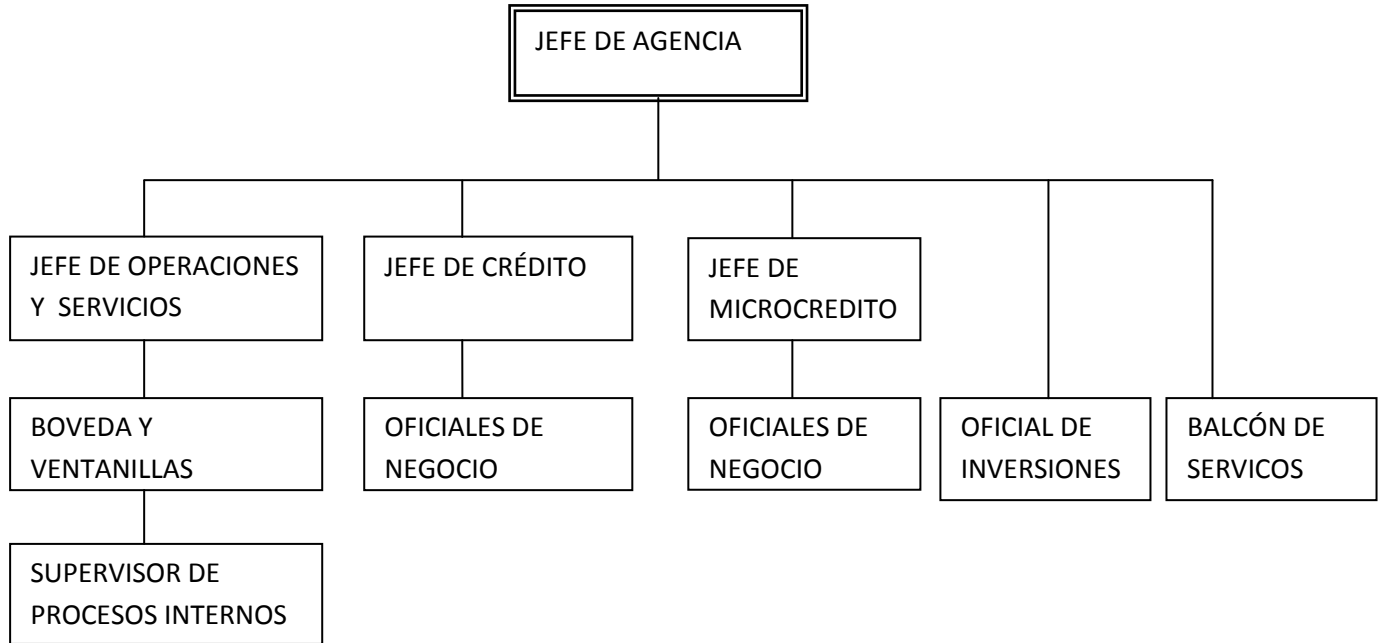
JEFE DE AGENCIA

JEFE DE OPERACIONES Y SERVICIOS

JEFE DE CRÉDITO

JEFE DE MICROCREDITO

BOVEDA Y VENTANILLAS

OFICIALES DE NEGOCIO

OFICIALES DE NEGOCIO

OFICIAL DE INVERSIONES

BALCÓN DE SERVICOS

SUPERVISOR DE PROCESOS INTERNOS